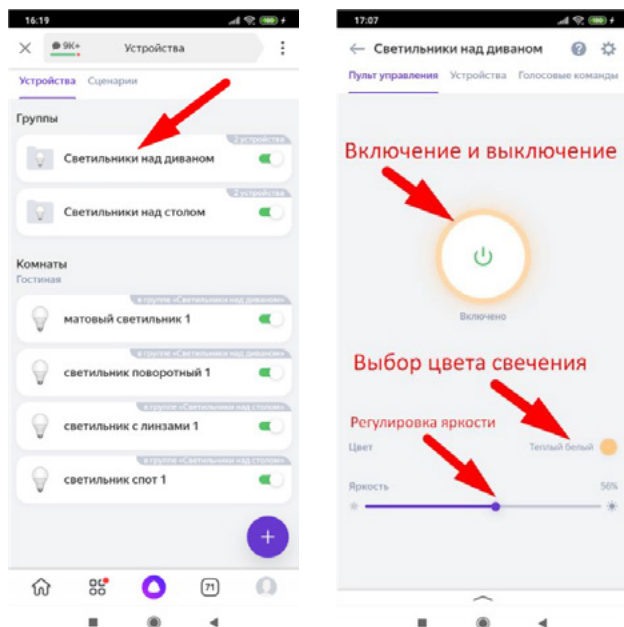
16:19

9K+ Устройства

Устройства Сценарии

Группы

2 устройства
Светильники над диваном

2 устройства
Светильники над столом

Комнаты
Гостиная

в группе «Светильники над диваном»
матовый светильник 1

в группе «Светильники над диваном»
светильник поворотный 1

в группе «Светильники над столом»
светильник с линзами 1

в группе «Светильники над столом»
светильник спот 1

+

71

17:07

Светильники над диваном

Пульт управления Устройства Голосовые команды

Включение и выключение

Включено

Выбор цвета свечения

Регулировка яркости

Цвет Теплый белый

Яркость 56%